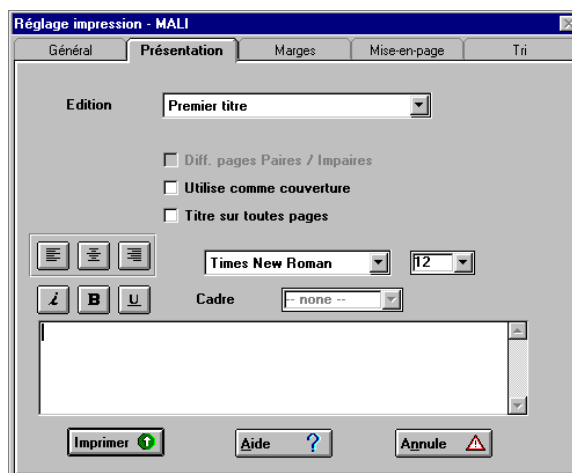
Réglage impression - MALI

Général | Présentation | Marges | Mise-en-page | Tri

Edition
Premier titre

Diff. pages Paires / Impaires
Utilise comme couverture
Titre sur toutes pages

Times New Roman
12

i B U
Cadre
-- none --

Imprimer
Aide ?
Annule